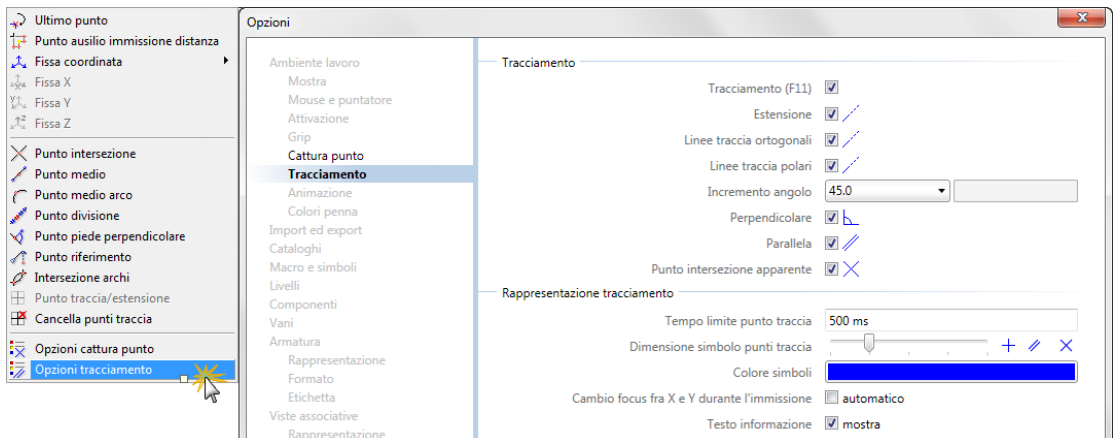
Ultimo punto
Punto ausilio immissione distanza
Fissa coordinata
Fissa X
Fissa Y
Fissa Z
Punto intersezione
Punto medio
Punto medio arco
Punto divisione
Punto piede perpendicolare
Punto riferimento
Intersezione archi
Punto traccia/estensione
Cancella punti traccia
Opzioni cattura punto
Opzioni tracciamento

Opzioni

Ambiente lavoro
Mostra
Mouse e puntatore
Attivazione
Grip
Cattura punto
Tracciamento
Animazione
Colori penna
Import ed export
Cataloghi
Macro e simboli
Livelli
Componenti
Vani
Armatura
Rappresentazione
Formato
Etichetta
Viste associative
Rappresentazione

Tracciamento
Tracciamento (F11)
Estensione
Linee traccia ortogonali
Linee traccia polari
Incremento angolo 45.0
Perpendicolare
Parallela
Punto intersezione apparente

Rappresentazione tracciamento
Tempo limite punto traccia 500 ms
Dimensione simbolo punti traccia
Colore simboli
Cambio focus fra X e Y durante l'immissione automatico
Testo informazione mostra